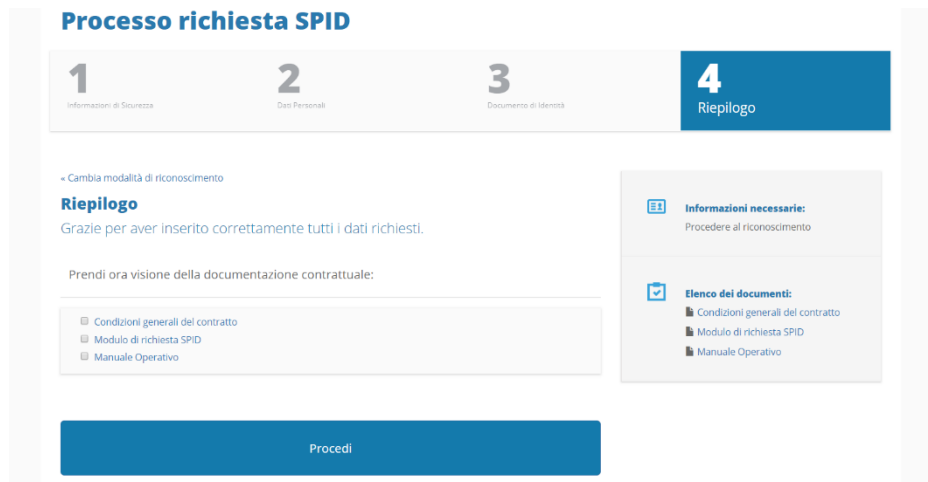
Processo richiesta SPID

1
Informazioni di Sicurezza

2
Dati Personali

3
Documento di Identità

4
Riepilogo

« Cambia modalità di riconoscimento

Riepilogo

Grazie per aver inserito correttamente tutti i dati richiesti.

Prendi ora visione della documentazione contrattuale:

Condizioni generali del contratto
Modulo di richiesta SPID
Manuale Operativo

Procedi

Informazioni necessarie:
Procedere al riconoscimento

Elenco dei documenti:
Condizioni generali del contratto
Modulo di richiesta SPID
Manuale Operativo